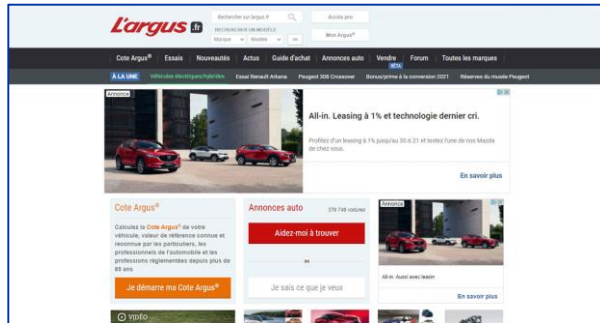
L'argus.fr

Rechercher sur largus.fr

Accès pro

RECHERCHER UN MODÈLE

Marque

Modèle

ok

Mon Argus®

Cote Argus® | Essais | Nouveautés | Actus | Guide d'achat | Annonces auto | Vendre BÊTA | Forum | Toutes les marques

À LA UNE | Véhicules électriques/hybrides | Essai Renault Arkana | Peugeot 308 Crossover | Bonus/prime à la conversion 2021 | Réserves du musée Peugeot

Annonce

All-in. Leasing à 1% et technologie dernier cri.

Profitez d'un leasing à 1% jusqu'au 30.6.21 et testez l'une de nos Mazda de chez vous.

En savoir plus

Cote Argus®

Calculez la Cote Argus® de votre véhicule, valeur de référence connue et reconnue par les particuliers, les professionnels de l'automobile et les professions réglementées depuis plus de 85 ans.

Je démarre ma Cote Argus®

Annonces auto

379 748 voitures

Aidez-moi à trouver

ou

Je sais ce que je veux

Annonce

All-in. Aussi avec leasin

En savoir plus

VIDEO